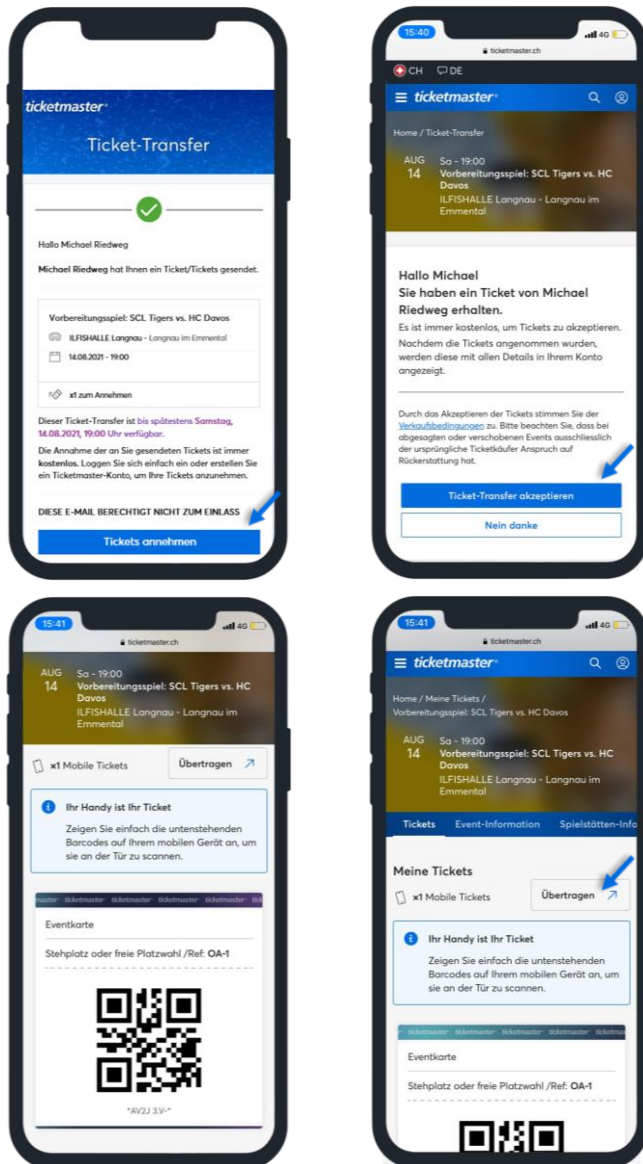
ticketmaster

Ticket-Transfer

Hallo Michael Riedweg

Michael Riedweg hat Ihnen ein Ticket/Tickets gesendet.

Vorbereitungsspiel: SCL Tigers vs. HC Davos

ILFISHALLE Langnau - Langnau im Emmental

14.08.2021 - 19:00

x1 zum Annehmen

Dieser Ticket-Transfer ist bis spätestens Samstag, 14.08.2021, 19:00 Uhr verfügbar.

Die Annahme der an Sie gesendeten Tickets ist immer kostenlos. Loggen Sie sich einfach ein oder erstellen Sie ein Ticketmaster-Konto, um Ihre Tickets anzunehmen.

DIESE E-MAIL BERECHTIGT NICHT ZUM EINLASS

Tickets annehmen

15:40 4G
ticketmaster.ch

CH DE

ticketmaster

Home / Ticket-Transfer

AUG 14 Sa - 19:00
Vorbereitungsspiel: SCL Tigers vs. HC Davos
ILFISHALLE Langnau - Langnau im Emmental

Hallo Michael
Sie haben ein Ticket von Michael Riedweg erhalten.

Es ist immer kostenlos, um Tickets zu akzeptieren. Nachdem die Tickets angenommen wurden, werden diese mit allen Details in Ihrem Konto angezeigt.

Durch das Akzeptieren der Tickets stimmen Sie der Verkaufsbedingungen zu. Bitte beachten Sie, dass bei abgesagten oder verschobenen Events ausschliesslich der ursprüngliche Ticketkäufer Anspruch auf Rückerstattung hat.

Ticket-Transfer akzeptieren

Nein danke

15:41 4G
ticketmaster.ch

AUG 14 Sa - 19:00
Vorbereitungsspiel: SCL Tigers vs. HC Davos
ILFISHALLE Langnau - Langnau im Emmental

x1 Mobile Tickets

Übertragen

Ihr Handy ist Ihr Ticket

Zeigen Sie einfach die untenstehenden Barcodes auf Ihrem mobilen Gerät an, um sie an der Tür zu scannen.

Eventkarte

Stehplatz oder freie Platzwahl /Ref: OA-1

*AV2J 3.V-*

15:41 4G
ticketmaster.ch

ticketmaster

Home / Meine Tickets / Vorbereitungsspiel: SCL Tigers vs. HC Davos

AUG 14 Sa - 19:00
Vorbereitungsspiel: SCL Tigers vs. HC Davos
ILFISHALLE Langnau - Langnau im Emmental

Tickets Event-Information Spielstätten-Info

Meine Tickets

x1 Mobile Tickets

Übertragen

Ihr Handy ist Ihr Ticket

Zeigen Sie einfach die untenstehenden Barcodes auf Ihrem mobilen Gerät an, um sie an der Tür zu scannen.

Eventkarte

Stehplatz oder freie Platzwahl /Ref: OA-1